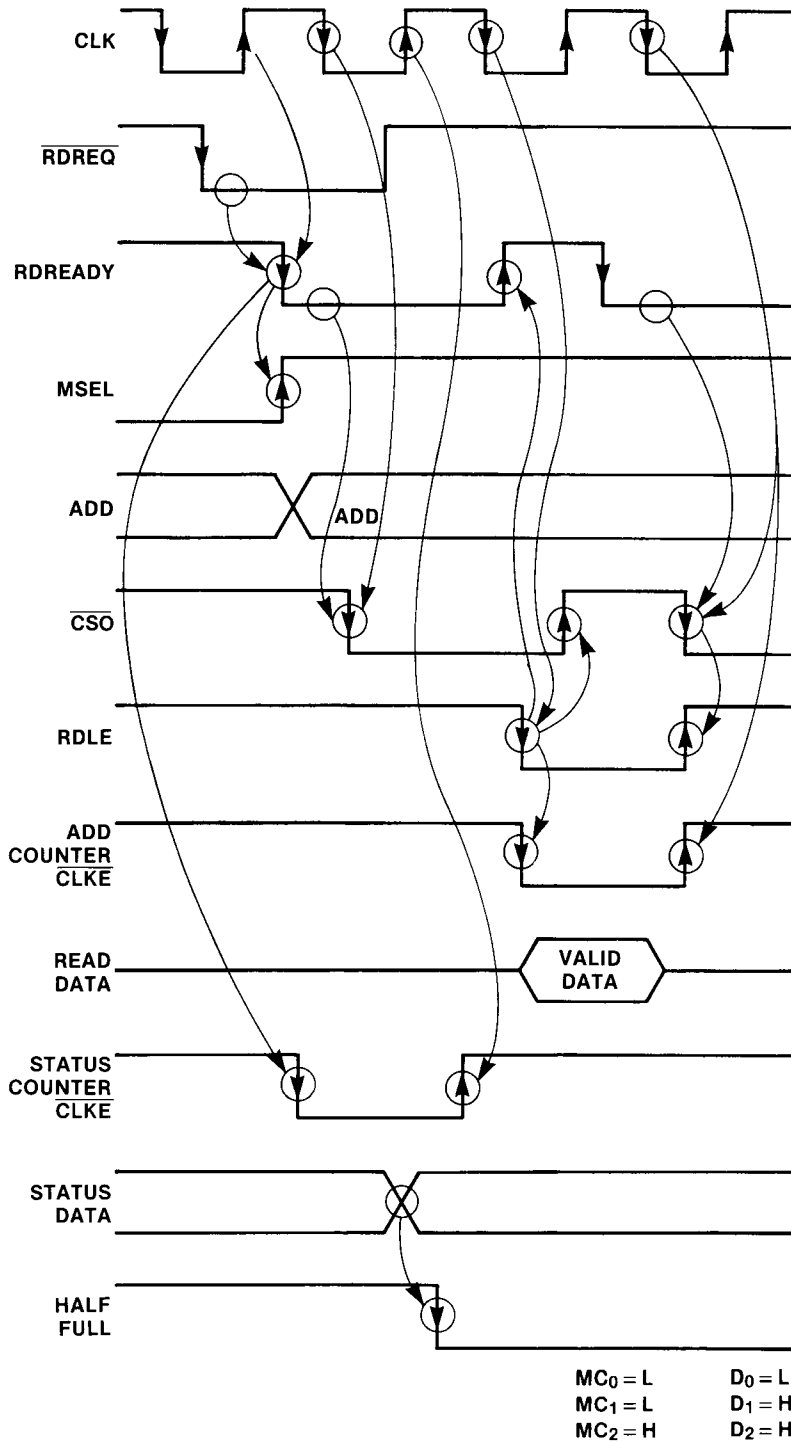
CLK

$\overline{RDREQ}$

RDREADY

MSEL

ADD

ADD

$\overline{CSO}$

RDLE

ADD COUNTER $\overline{CLKE}$

READ DATA

VALID DATA

STATUS COUNTER $\overline{CLKE}$

STATUS DATA

HALF FULL

$MC_0 = L$
$MC_1 = L$
$MC_2 = H$

$D_0 = L$
$D_1 = H$
$D_2 = H$